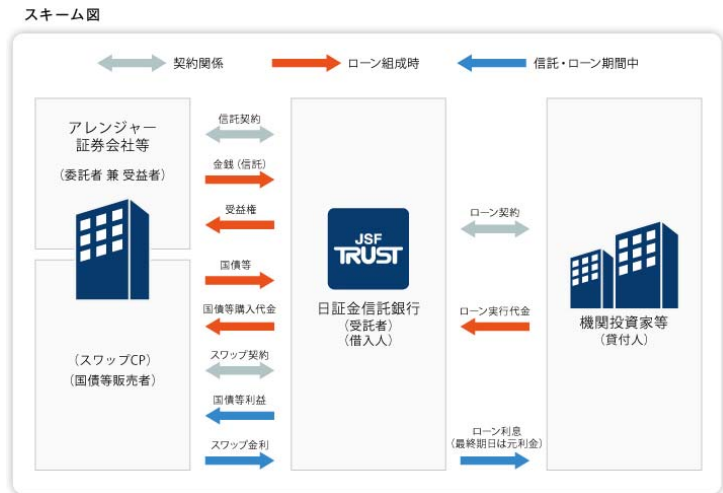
スキーム図

契約関係　ローン組成時　信託・ローン期間中

アレンジャー
証券会社等
（委託者 兼 受益者）

（スワップCP）
（国債等販売者）

信託契約
金銭（信託）
受益権
国債等
国債等購入代金
スワップ契約
国債等利益
スワップ金利

JSF TRUST
日証金信託銀行
（受託者）
（借入人）

ローン契約
ローン実行代金
ローン利息
（最終期日は元利金）

機関投資家等
（貸付人）